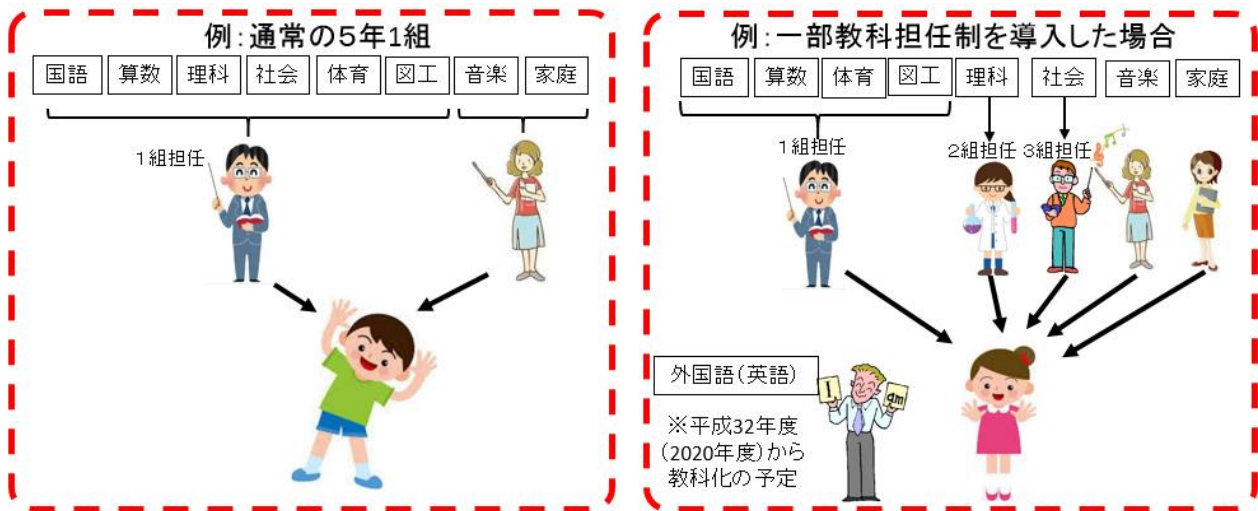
例：通常の5年1組

国語 算数 理科 社会 体育 図工 音楽 家庭

1組担任

例：一部教科担任制を導入した場合

国語 算数 体育 図工 理科 社会 音楽 家庭

1組担任

2組担任

3組担任

外国語（英語）

I am

※平成32年度（2020年度）から教科化の予定